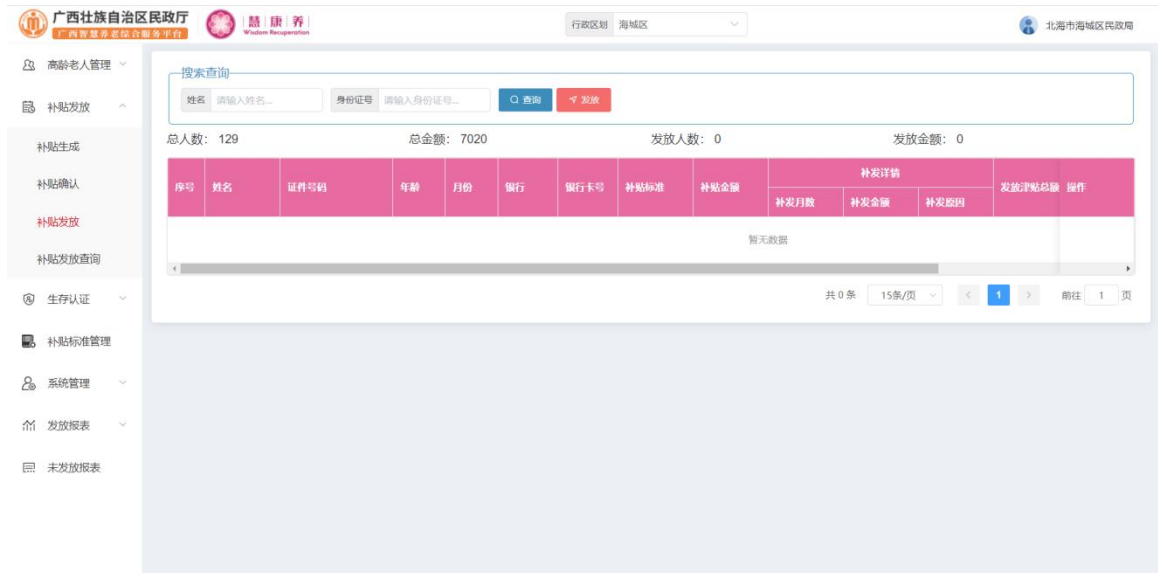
广西壮族自治区民政厅
广西智慧养老综合服务平台
慧 康 养
Wisdom Recuperation

行政区划 海城区

北海市海城区民政局

高龄老人管理
补贴发放
补贴生成
补贴确认
补贴发放
补贴发放查询
生存认证
补贴标准管理
系统管理
发放报表
未发放报表

搜索查询
姓名 请输入姓名...
身份证号 请输入身份证号...
查询
发放

总人数: 129
总金额: 7020
发放人数: 0
发放金额: 0

| 序号 | 姓名 | 证件号码 | 年龄 | 月份 | 银行 | 银行卡号 | 补贴标准 | 补贴金额 | 补发月数 | 补发金额 | 补发原因 | 发放津贴总额 | 操作 |
|---|---|---|---|---|---|---|---|---|---|---|---|---|---|

补发详情

暂无数据

共 0 条 15条/页 1 前往 1 页